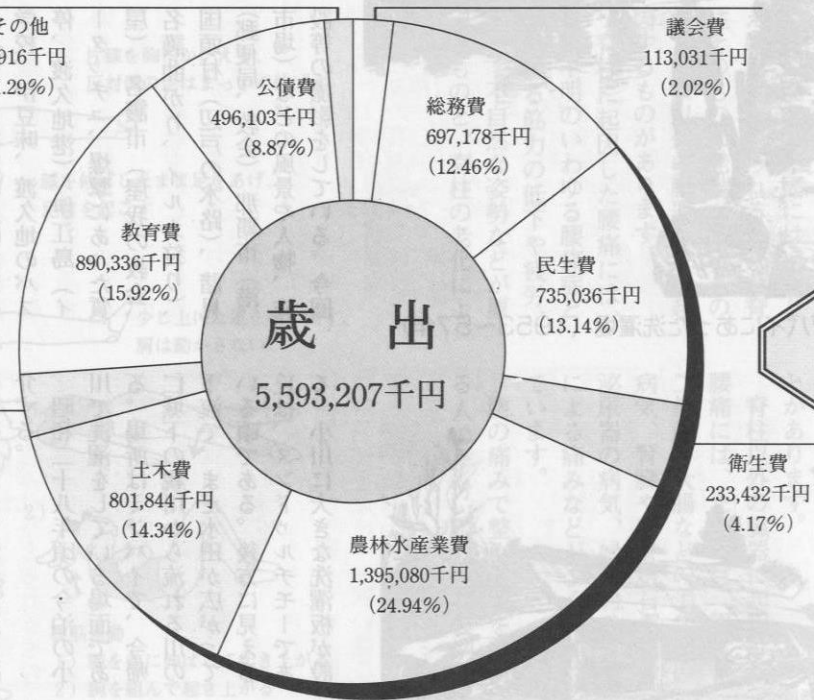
その他
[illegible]916千円
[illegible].29%)

議会費
113,031千円
(2.02%)

公債費
496,103千円
(8.87%)

総務費
697,178千円
(12.46%)

教育費
890,336千円
(15.92%)

民生費
735,036千円
(13.14%)

歳　出
5,593,207千円

衛生費
233,432千円
(4.17%)

土木費
801,844千円
(14.34%)

農林水産業費
1,395,080千円
(24.94%)